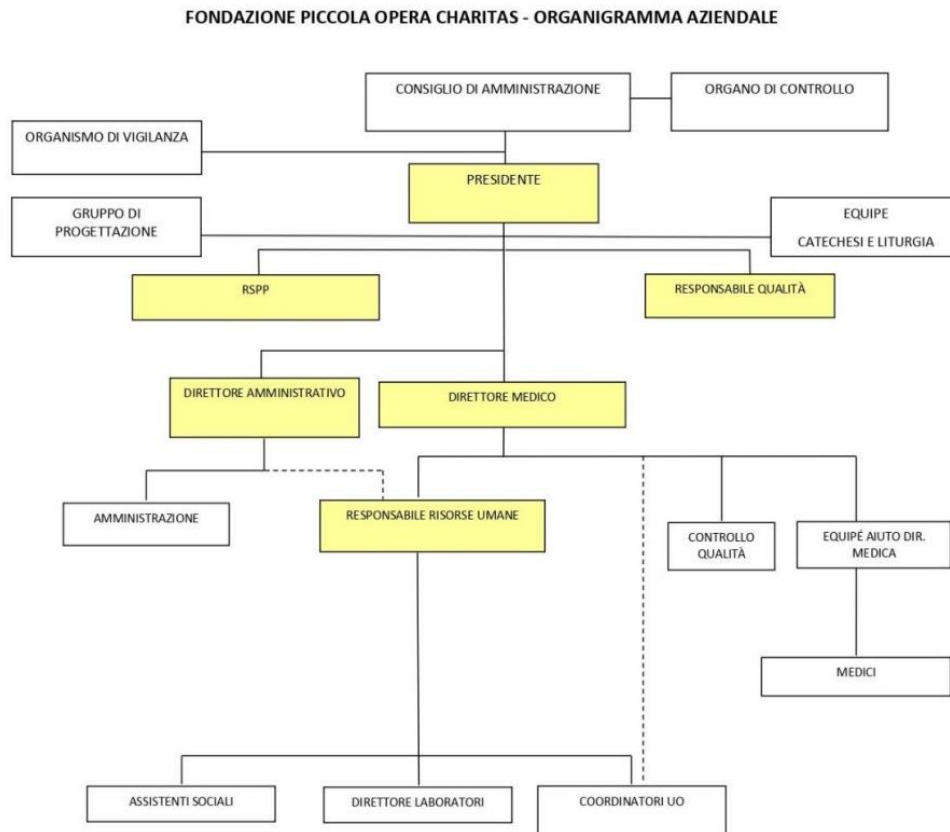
FONDAZIONE PICCOLA OPERA CHARITAS - ORGANIGRAMMA AZIENDALE

CONSIGLIO DI AMMINISTRAZIONE

ORGANO DI CONTROLLO

ORGANISMO DI VIGILANZA

PRESIDENTE

GRUPPO DI PROGETTAZIONE

EQUIPE CATECHESI E LITURGIA

RSPP

RESPONSABILE QUALITÀ

DIRETTORE AMMINISTRATIVO

DIRETTORE MEDICO

AMMINISTRAZIONE

RESPONSABILE RISORSE UMANE

CONTROLLO QUALITÀ

EQUIPÉ AIUTO DIR. MEDICA

MEDICI

ASSISTENTI SOCIALI

DIRETTORE LABORATORI

COORDINATORI UO